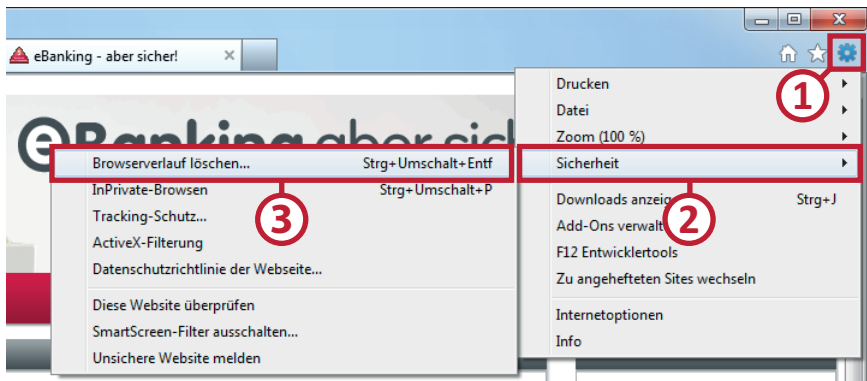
eBanking - aber sicher!

Drucken
Datei
Zoom (100 %)
Sicherheit
Downloads anzeig
Add-Ons verwalt
F12 Entwicklertools
Zu angehefteten Sites wechseln
Internetoptionen
Info

Strg+J

Browserverlauf löschen... Strg+Umschalt+Entf
InPrivate-Browsen Strg+Umschalt+P
Tracking-Schutz...
ActiveX-Filterung
Datenschutzrichtlinie der Webseite...
Diese Website überprüfen
SmartScreen-Filter ausschalten...
Unsichere Website melden

1
2
3